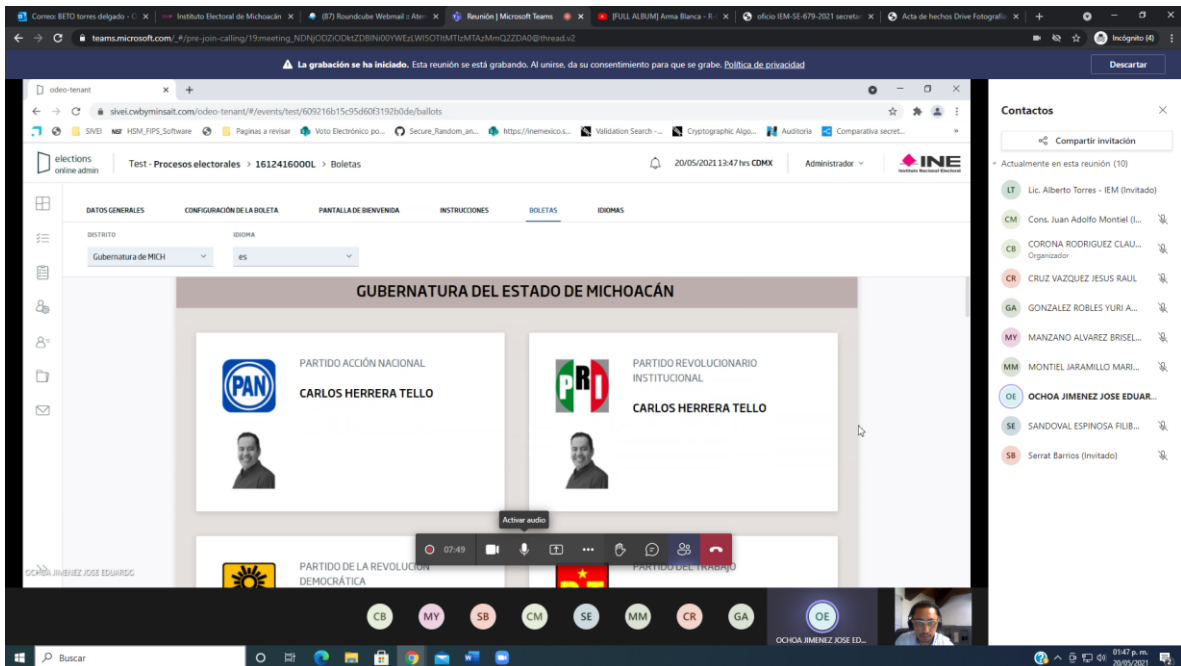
Correo: BETO torres delgado - O × | Instituto Electoral de Michoacán × | (87) Roundcube Webmail :: Aten × | Reunión | Microsoft Teams × | [FULL ALBUM] Arma Blanca - R × | oficio IEM-SE-679-2021 secreta × | Acta de hechos Drive Fotografía × | +

teams.microsoft.com/_#/pre-join-calling/19:meeting_NDNjODZiODktZDBlNi00YWEzLWI5OTItMTIzMTAzMmQ2ZDA0@thread.v2

Incógnito (4)

La grabación se ha iniciado. Esta reunión se está grabando. Al unirse, da su consentimiento para que se grabe. Política de privacidad

Descartar

odeo-tenant × +

sivei.cwbyminsait.com/odeo-tenant/#/events/test/609216b15c95d60f3192b0de/ballots

SIVEI HSM_FIPS_Software Paginas a revisar Voto Electrónico po... Secure_Random_an... https://inemexico.s... Validation Search -... Cryptographic Algo... Auditoria Comparativa secret...

elections online admin

Test - Procesos electorales > 1612416000L > Boletas

20/05/2021 13:47 hrs CDMX

Administrador

INE Instituto Nacional Electoral

DATOS GENERALES | CONFIGURACIÓN DE LA BOLETA | PANTALLA DE BIENVENIDA | INSTRUCCIONES | BOLETAS | IDIOMAS

DISTRITO
Gubernatura de MICH

IDIOMA
es

GUBERNATURA DEL ESTADO DE MICHOACÁN

PAN
PARTIDO ACCIÓN NACIONAL
CARLOS HERRERA TELLO

PRI
PARTIDO REVOLUCIONARIO INSTITUCIONAL
CARLOS HERRERA TELLO

PARTIDO DE LA REVOLUCIÓN DEMOCRÁTICA

PARTIDO DEL TRABAJO

OCHOA JIMENEZ JOSE EDUARDO

Activar audio

07:49

Contactos

Compartir invitación

Actualmente en esta reunión (10)

LT Lic. Alberto Torres - IEM (Invitado)
CM Cons. Juan Adolfo Montiel (I...
CB CORONA RODRIGUEZ CLAU... Organizador
CR CRUZ VAZQUEZ JESUS RAUL
GA GONZALEZ ROBLES YURI A...
MY MANZANO ALVAREZ BRISEL...
MM MONTIEL JARAMILLO MARI...
OE OCHOA JIMENEZ JOSE EDUAR...
SE SANDOVAL ESPINOSA FILIB...
SB Serrat Barrios (Invitado)

CB MY SB CM SE MM CR GA OE

OCHOA JIMENEZ JOSE ED...

Buscar

01:47 p. m.
20/05/2021